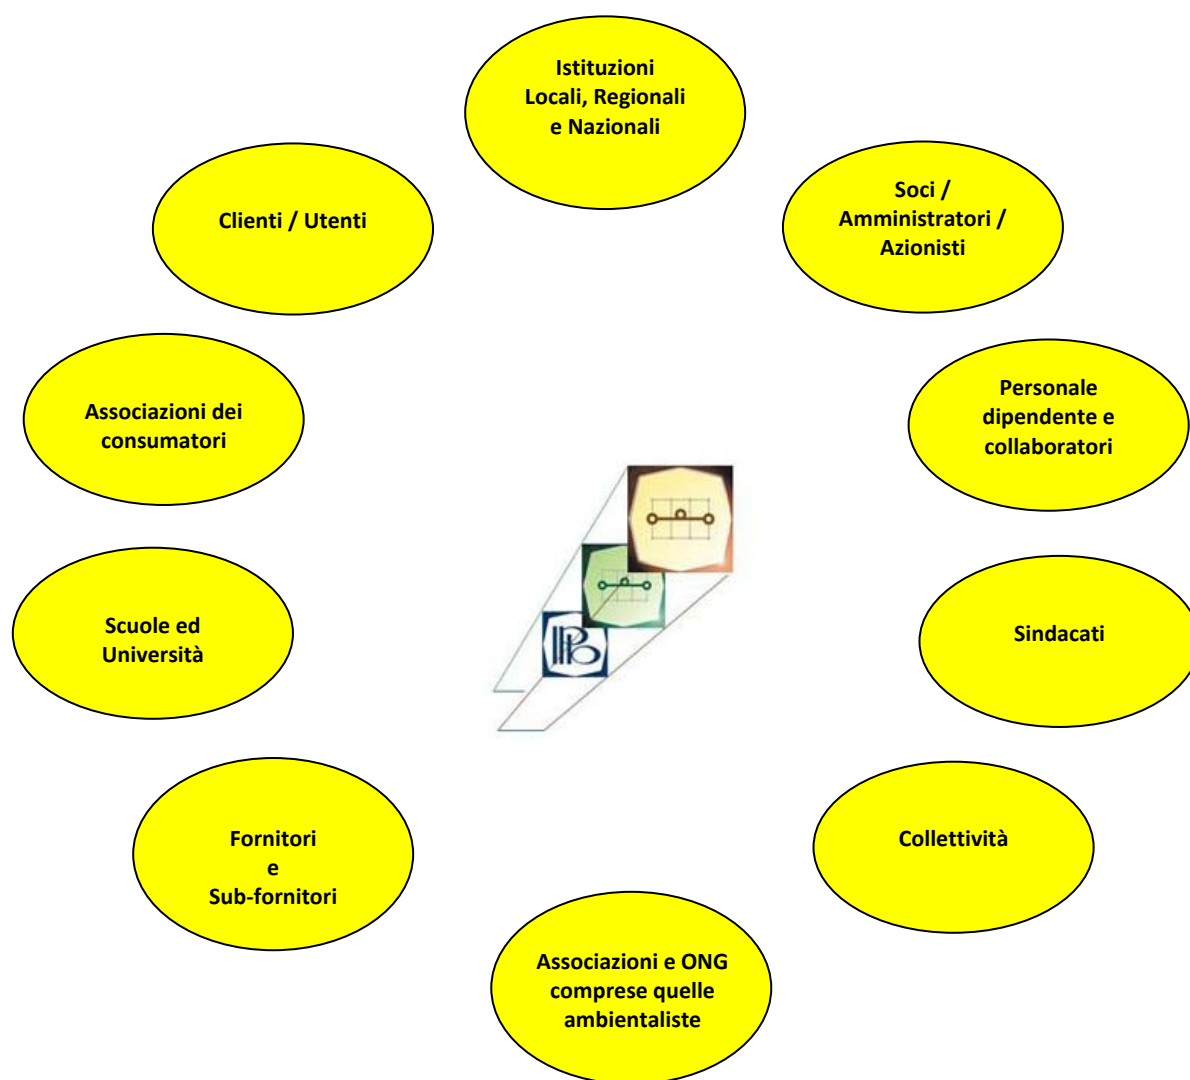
Istituzioni Locali, Regionali e Nazionali

Clienti / Utenti

Soci / Amministratori / Azionisti

Associazioni dei consumatori

Personale dipendente e collaboratori

Scuole ed Università

Sindacati

Fornitori e Sub-fornitori

Collettività

Associazioni e ONG comprese quelle ambientaliste